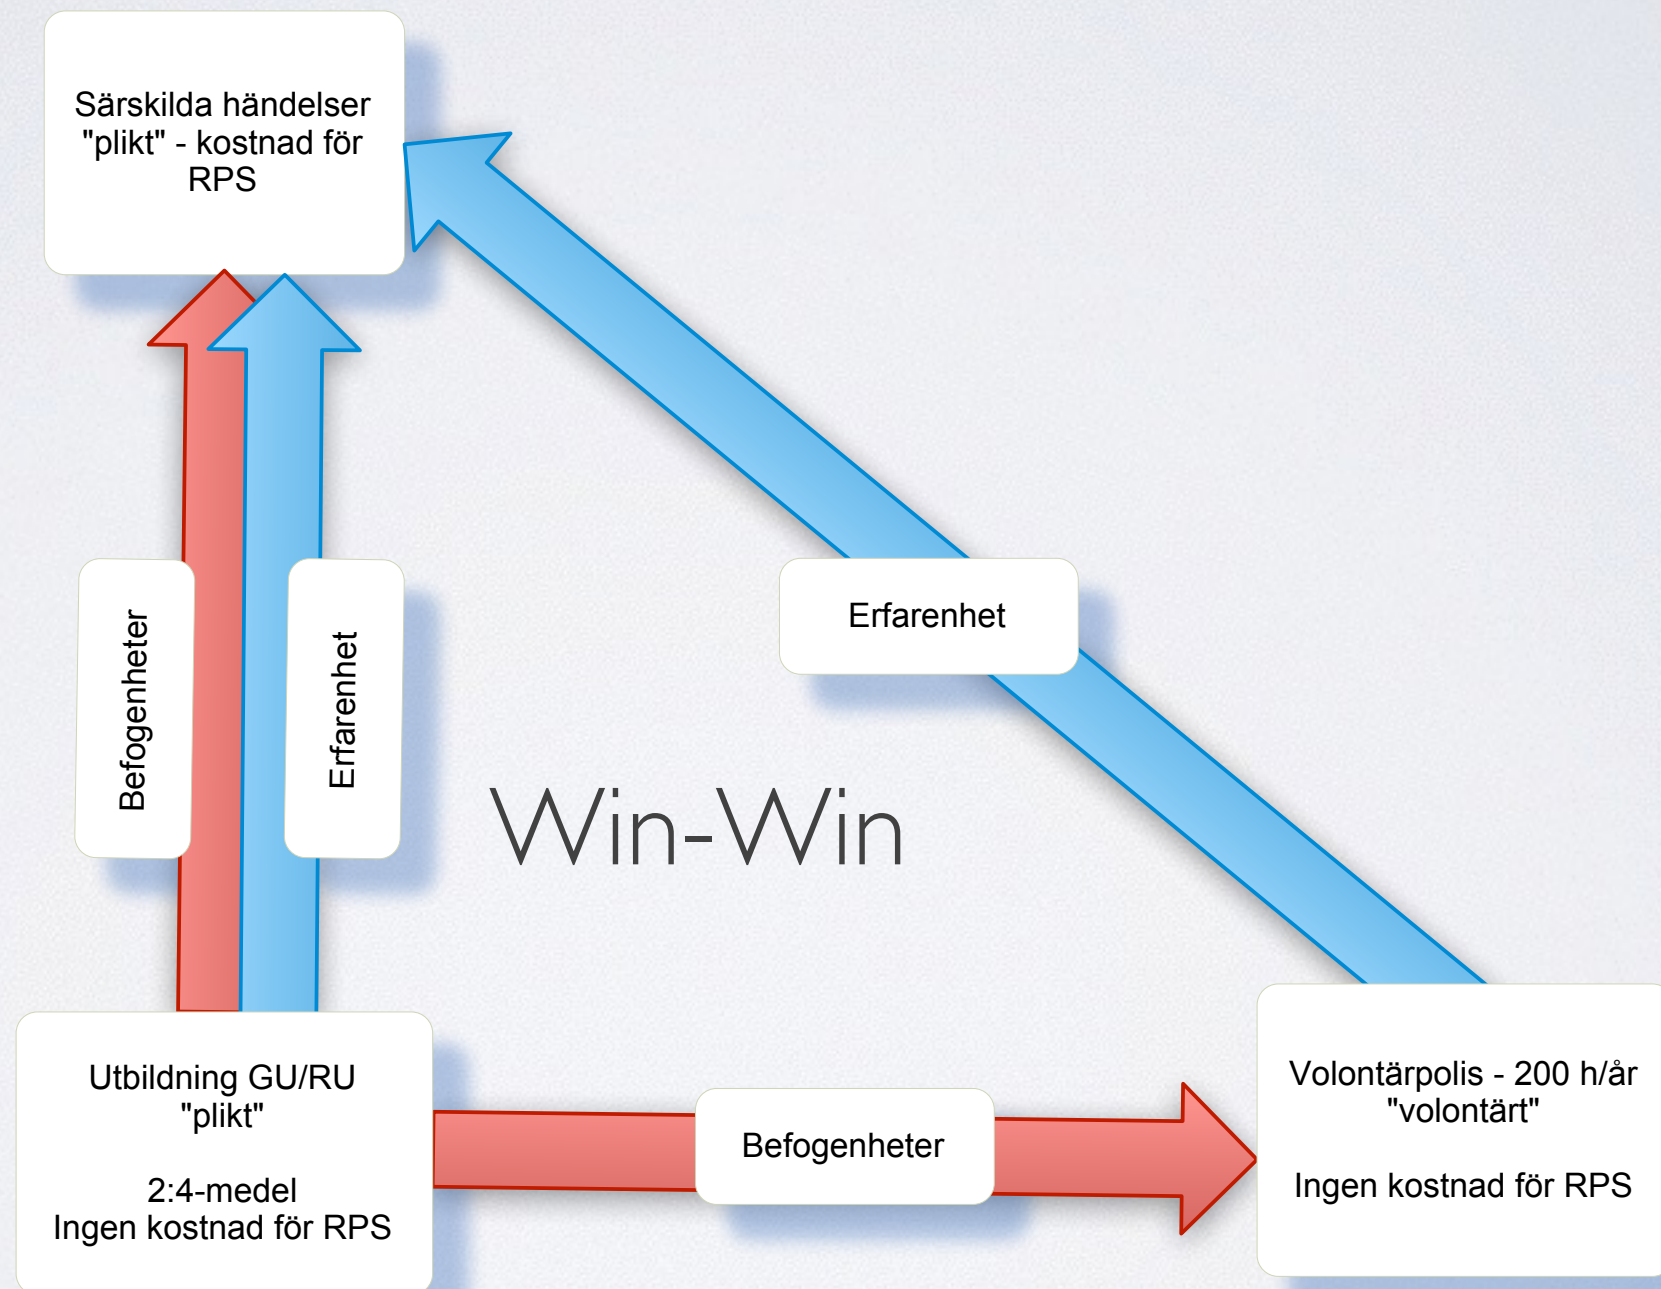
Särskilda händelser "plikt" - kostnad för RPS

Befogenheter

Erfarenhet

Erfarenhet

Win-Win

Utbildning GU/RU "plikt"

2:4-medel
Ingen kostnad för RPS

Befogenheter

Volontärpolis - 200 h/år "volontärt"

Ingen kostnad för RPS